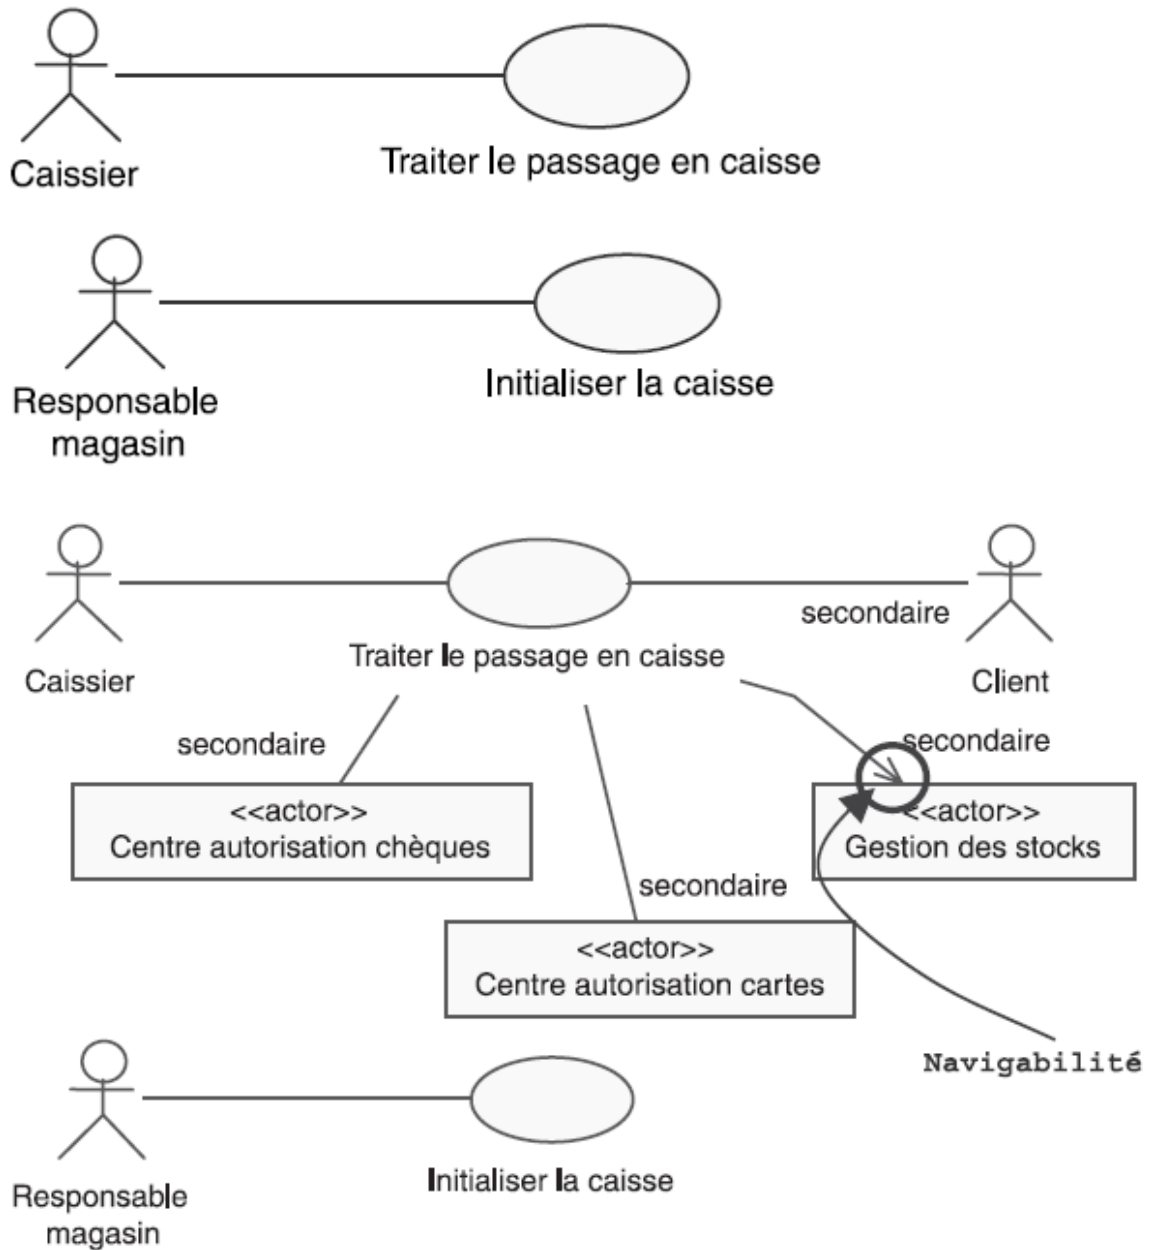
Caissier

Traiter le passage en caisse

Responsable magasin

Initialiser la caisse

Caissier

Traiter le passage en caisse

secondaire

Client

secondaire

secondaire

<<actor>>
Centre autorisation chèques

<<actor>>
Gestion des stocks

secondaire

<<actor>>
Centre autorisation cartes

Navigabilité

Responsable magasin

Initialiser la caisse